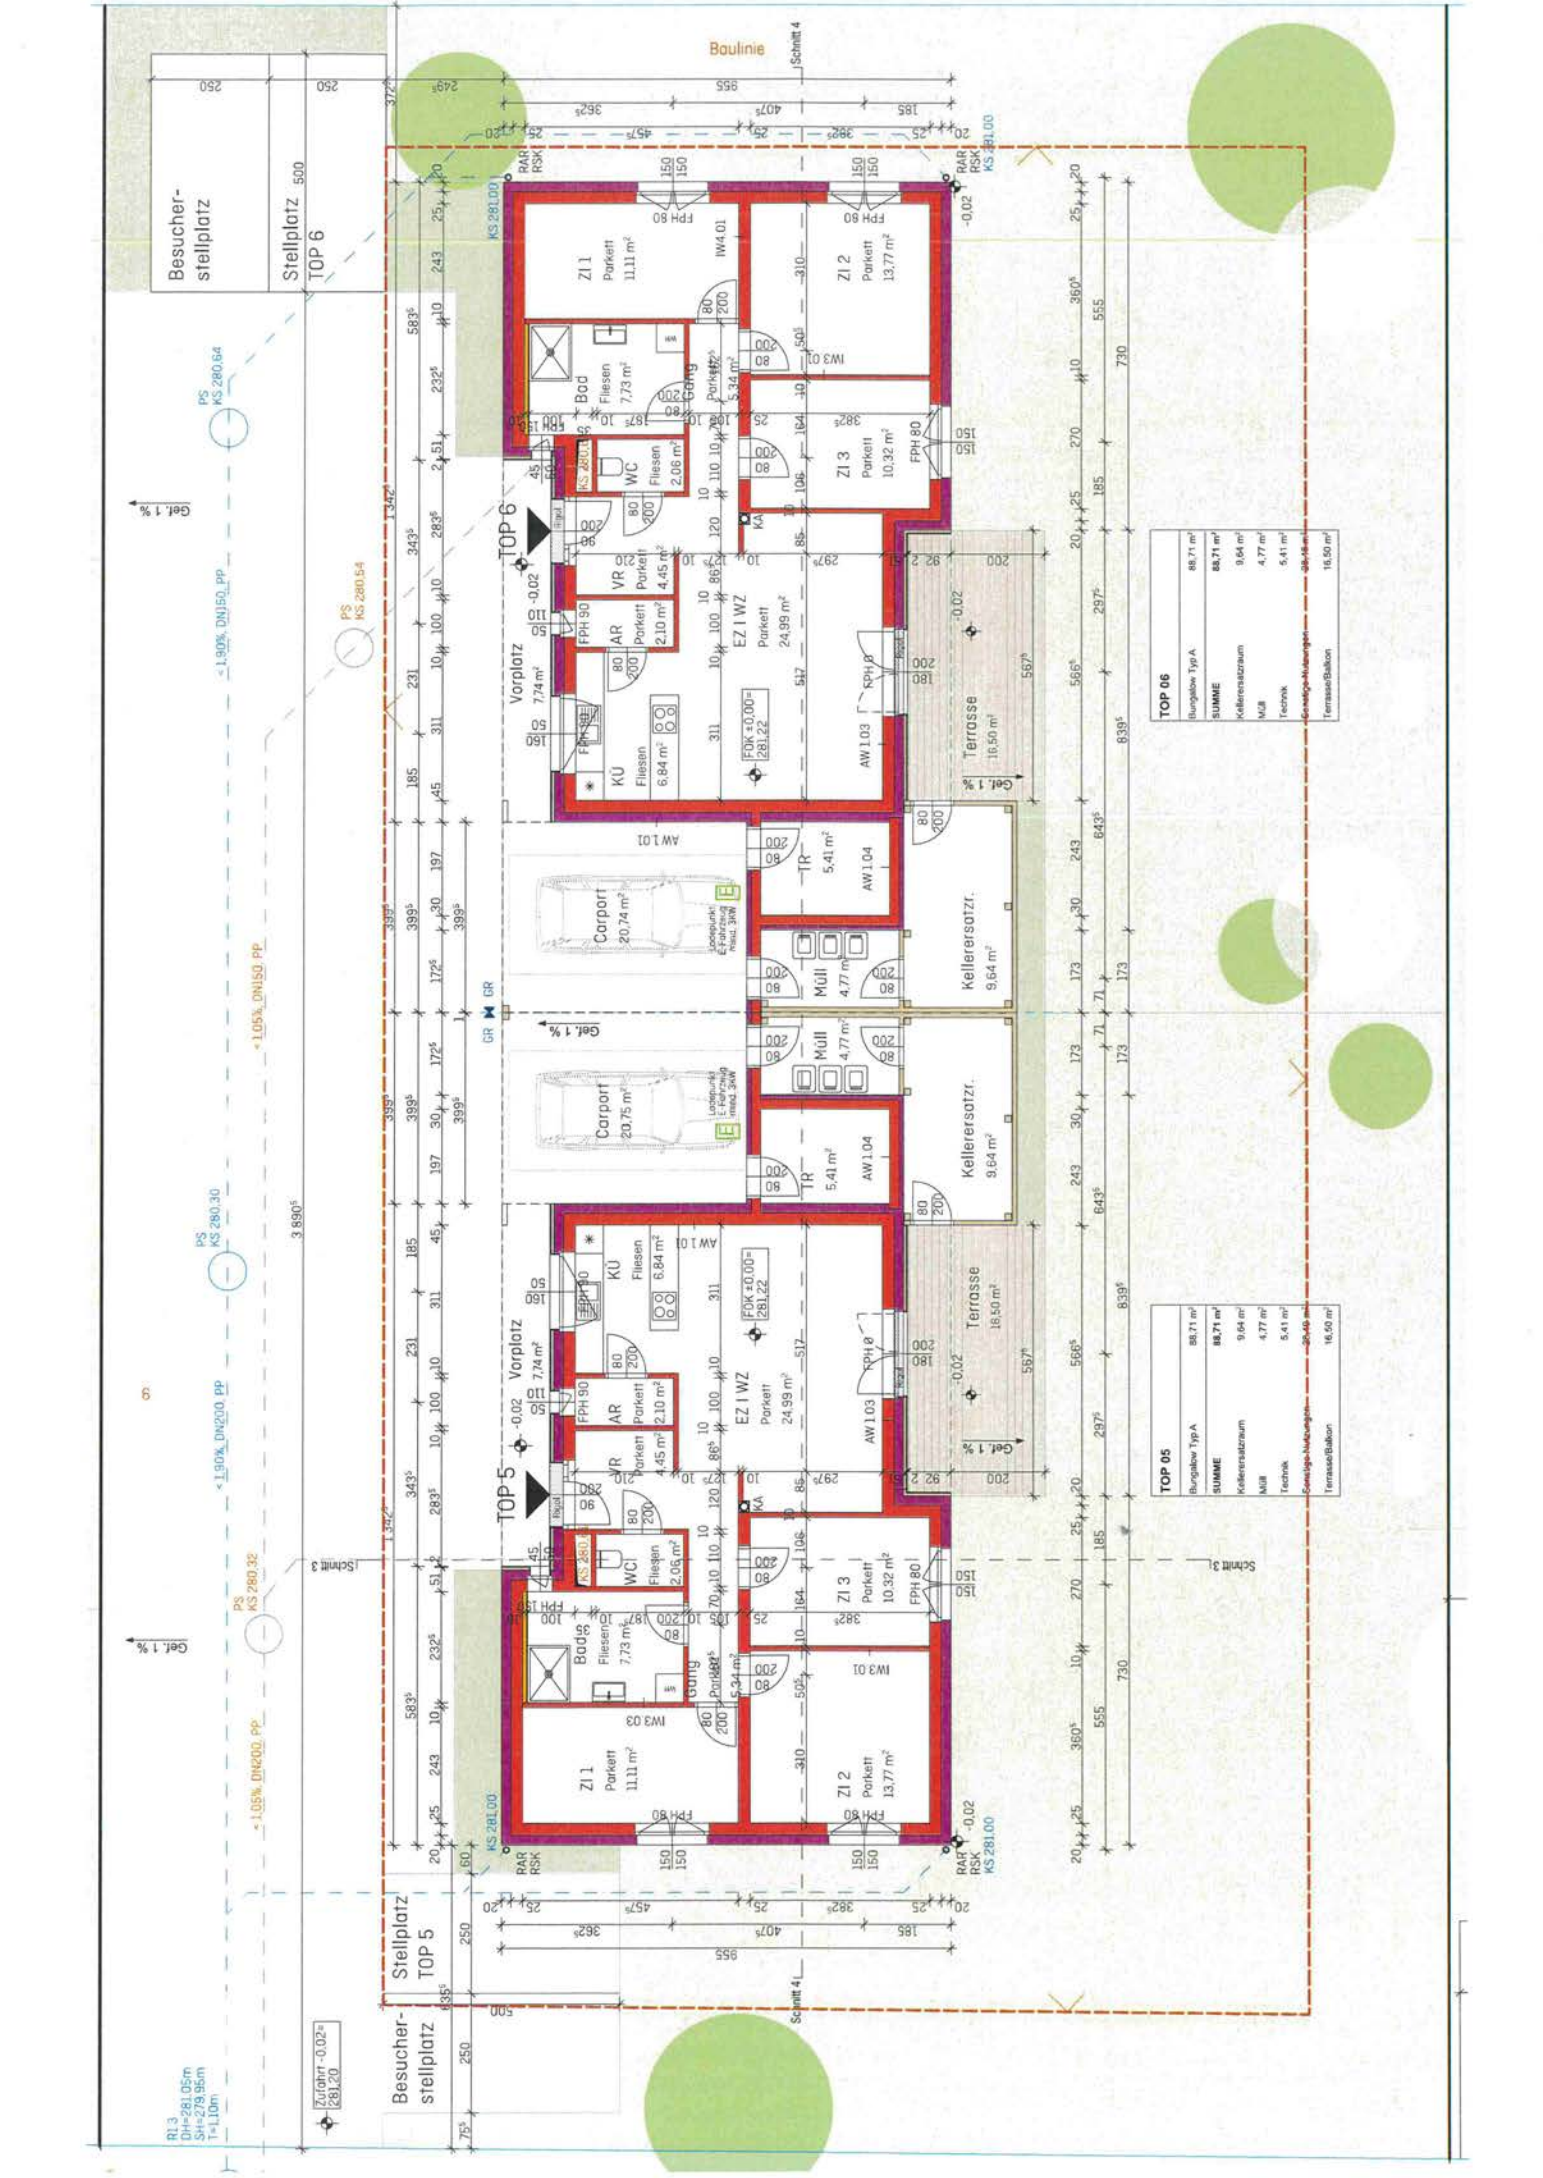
Baulinie

Besucher-
stellplatz

Stellplatz
TOP 6

TOP 6

Zl 1
Parkett
11,11 m²

Zl 2
Parkett
13,77 m²

Bad
Fliesen
7,73 m²

Gang
Parkett
5,34 m²

WC
Fliesen
2,06 m²

Zl 3
Parkett
10,32 m²

VR
Parkett
4,45 m²

AR
Parkett
2,10 m²

Vorplatz
7,74 m²

EZ I WZ
Parkett
24,99 m²

KÜ
Fliesen
6,84 m²

FOK ±0,00=
281,22

Terrasse
16,50 m²

TR
5,41 m²

Carport
20,74 m²

Müll
4,77 m²

Kellerersatzr.
9,64 m²

Carport
20,75 m²

Müll
4,77 m²

TR
5,41 m²

Kellerersatzr.
9,64 m²

TOP 5

Vorplatz
7,74 m²

KÜ
Fliesen
6,84 m²

FOK ±0,00=
281,22

EZ I WZ
Parkett
24,99 m²

AR
Parkett
2,10 m²

VR
Parkett
4,45 m²

Terrasse
16,50 m²

WC
Fliesen
2,06 m²

Zl 3
Parkett
10,32 m²

Bad
Fliesen
7,73 m²

Gang
Parkett
5,34 m²

Zl 1
Parkett
11,11 m²

Zl 2
Parkett
13,77 m²

Stellplatz
TOP 5

Besucher-
stellplatz

Zufahrt -0,02=
281,20

RI 3
DH=281,05m
SH=279,95m
T=1,10m

PS
KS 280,64

PS
KS 280,54

PS
KS 280,30

PS
KS 280,32

<1,90% DN150 PP
<1,05% DN150 PP
<1,90% DN200 PP
<1,05% DN200 PP

Gef. 1 %

Schnitt 3
Schnitt 4

| TOP 06 | |
|---|---|
| Bungalow Typ A | 88,71 m² |
| SUMME | 88,71 m² |
| Kellerersatzraum | 9,64 m² |
| Müll | 4,77 m² |
| Technik | 5,41 m² |
| Sonstige Nutzungen | 19,18 m² |
| Terrasse/Balkon | 16,50 m² |

| TOP 05 | |
|---|---|
| Bungalow Typ A | 88,71 m² |
| SUMME | 88,71 m² |
| Kellerersatzraum | 9,64 m² |
| Müll | 4,77 m² |
| Technik | 5,41 m² |
| Sonstige Nutzungen | 19,18 m² |
| Terrasse/Balkon | 16,50 m² |